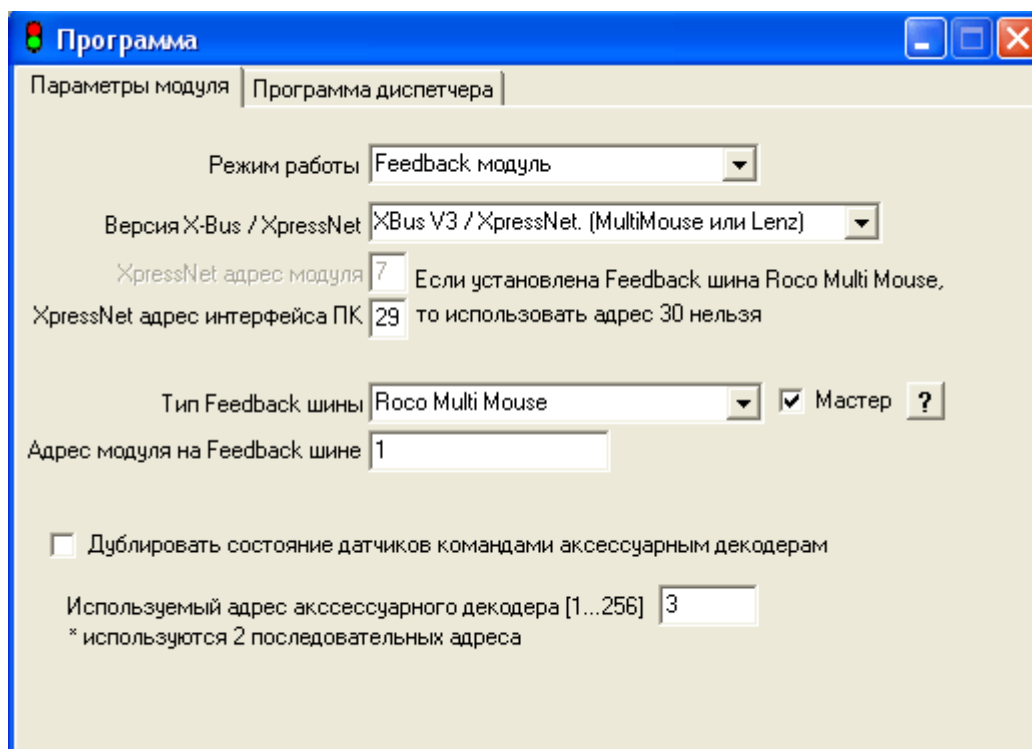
Программа

Параметры модуля | Программа диспетчера

Режим работы Feedback модуль

Версия X-Bus / XpressNet XBus V3 / XpressNet. (MultiMouse или Lenz)

XpressNet адрес модуля 7 Если установлена Feedback шина Roco Multi Mouse,

XpressNet адрес интерфейса ПК 29 то использовать адрес 30 нельзя

Тип Feedback шины Roco Multi Mouse Мастер ?

Адрес модуля на Feedback шине 1

Дублировать состояние датчиков командами аксессуарным декодерам

Используемый адрес акссессуарного декодера [1...256] 3
* используются 2 последовательных адреса